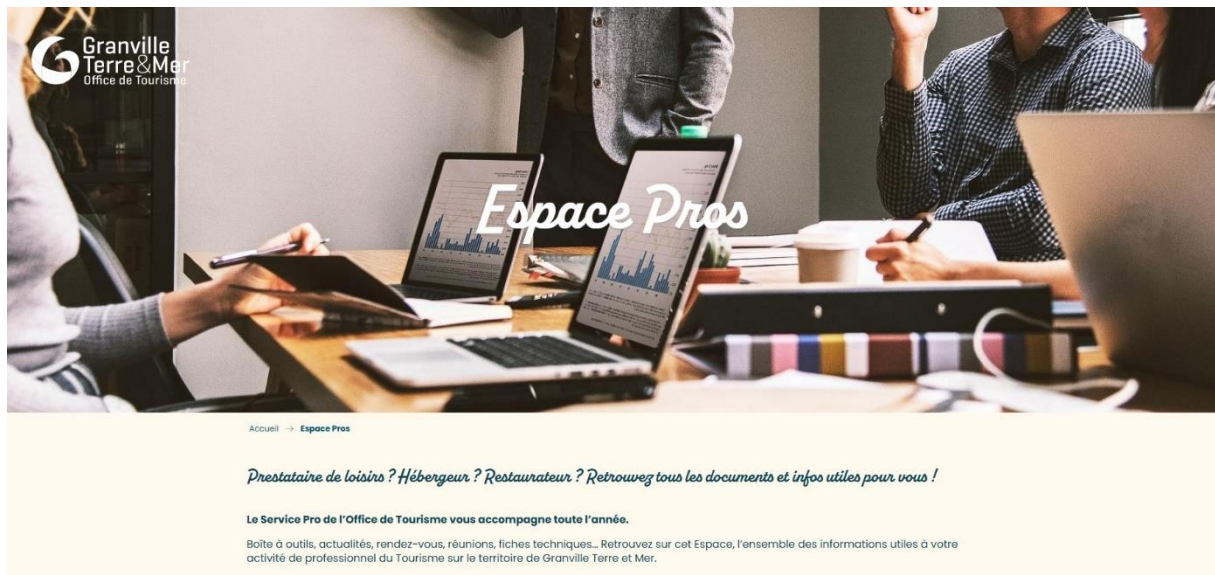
Granville Terre&Mer
Office de Tourisme

Espace Pros

Accueil → Espace Pros

Prestataire de loisirs ? Hébergeur ? Restaurateur ? Retrouvez tous les documents et infos utiles pour vous !

Le Service Pro de l'Office de Tourisme vous accompagne toute l'année.

Boîte à outils, actualités, rendez-vous, réunions, fiches techniques... Retrouvez sur cet Espace, l'ensemble des informations utiles à votre activité de professionnel du Tourisme sur le territoire de Granville Terre et Mer.